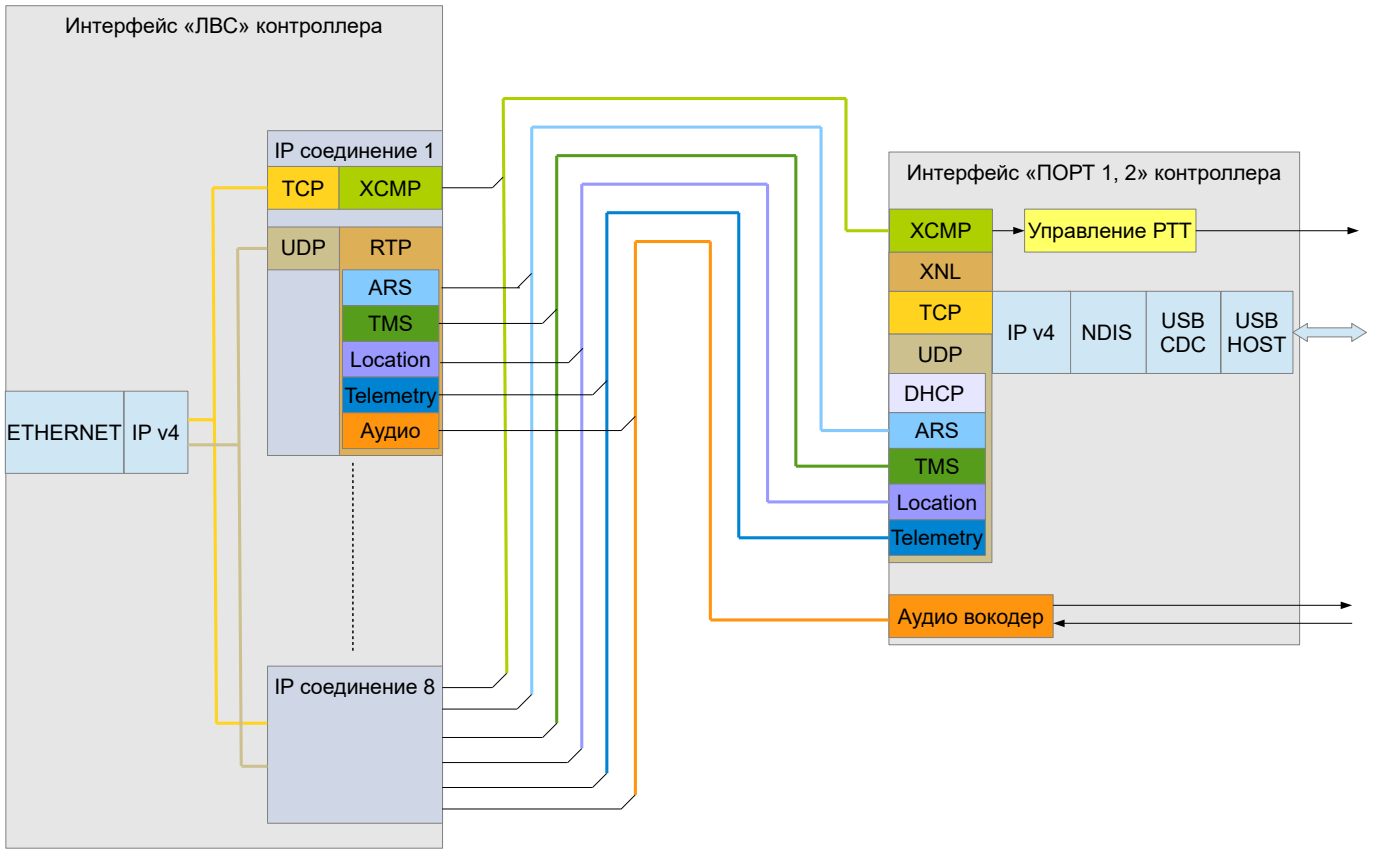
Интерфейс «ЛВС» контроллера

IP соединение 1

TCP

XCMP

UDP

RTP

ARS

TMS

Location

Telemetry

Аудио

ETHERNET

IP v4

IP соединение 8

Интерфейс «ПОРТ 1, 2» контроллера

XCMP

Управление PTT

XNL

TCP

UDP

IP v4

NDIS

USB CDC

USB HOST

DHCP

ARS

TMS

Location

Telemetry

Аудио вокодер